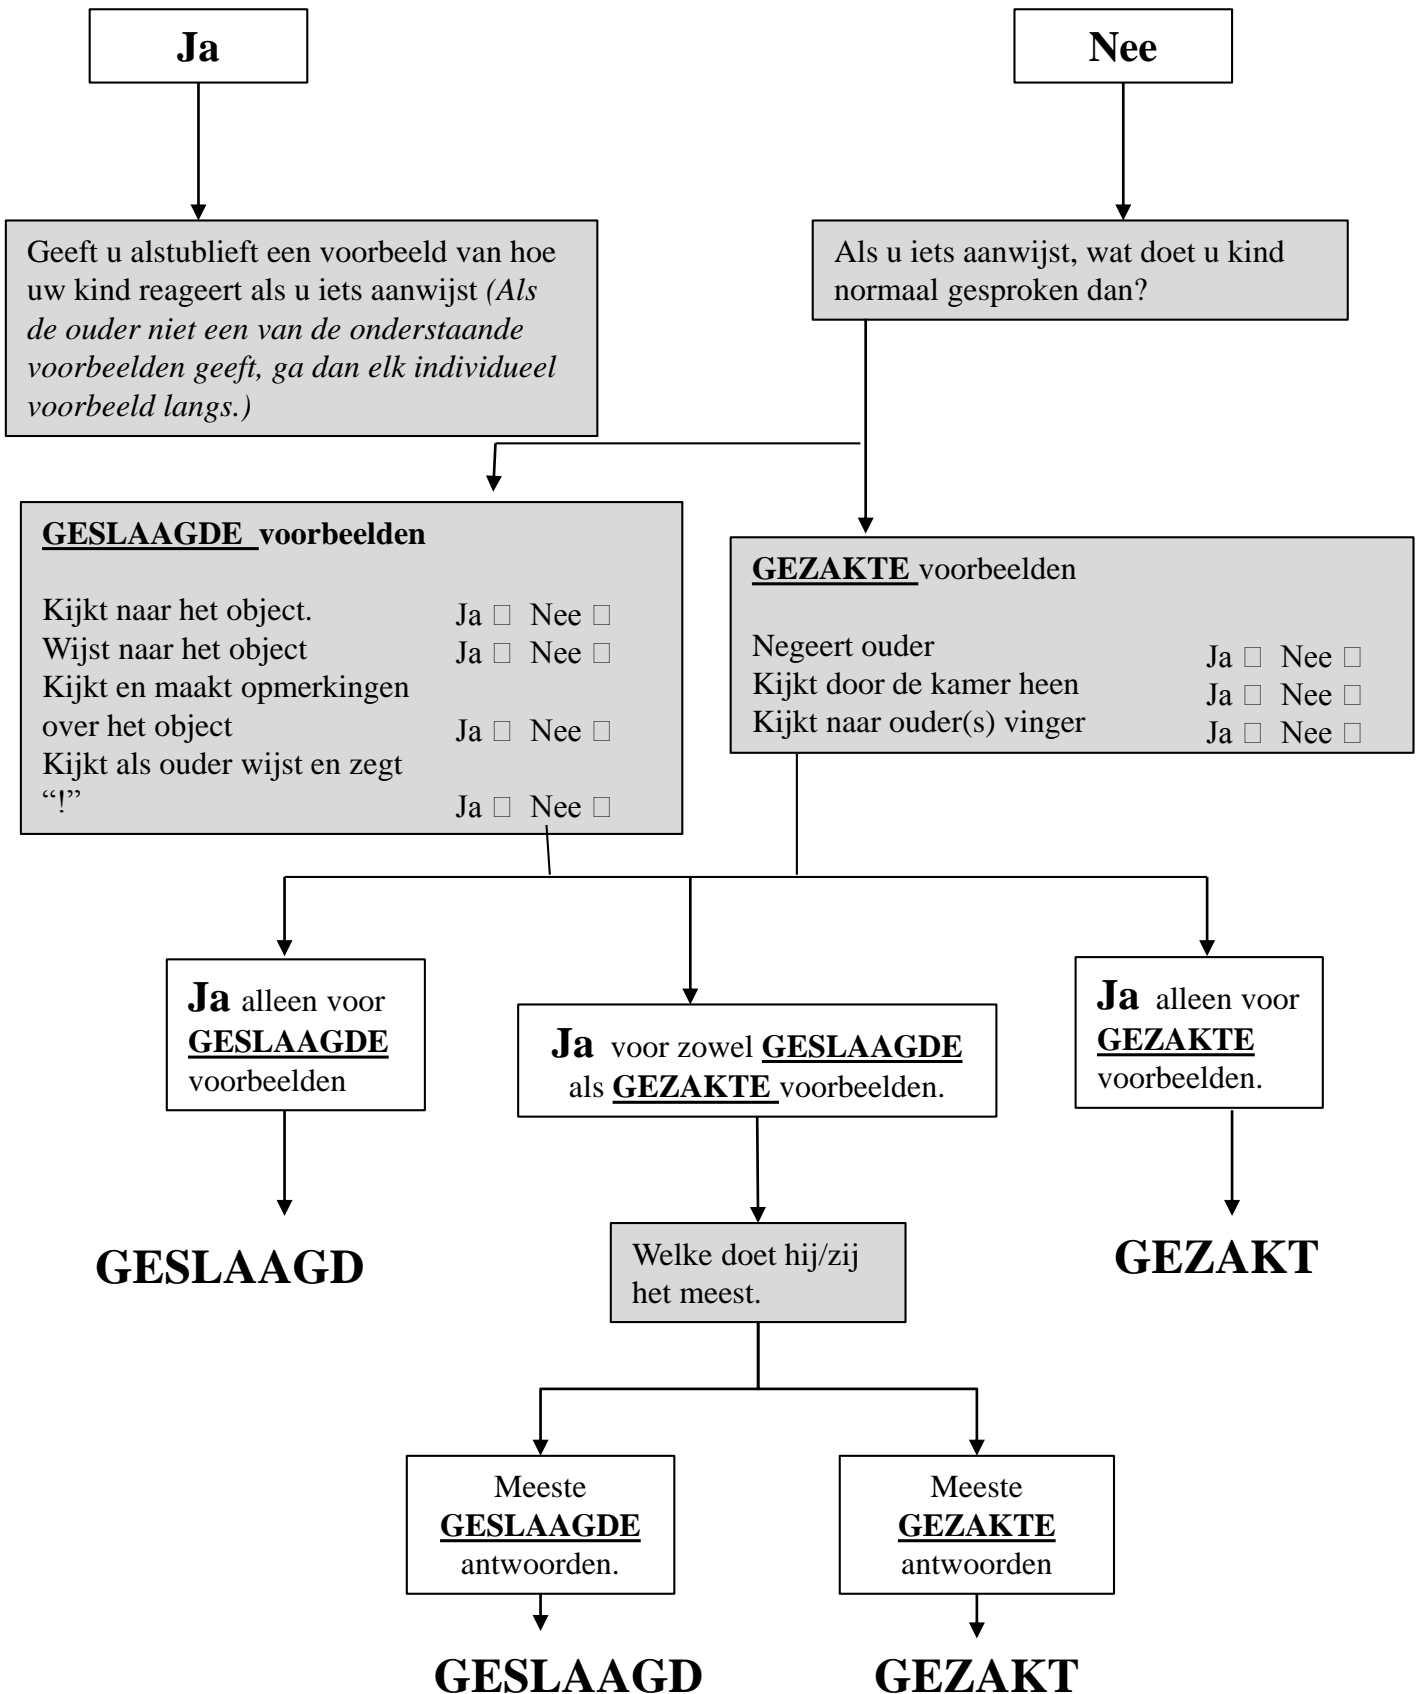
Ja

Nee

Geeft u alstublieft een voorbeeld van hoe uw kind reageert als u iets aanwijst *(Als de ouder niet een van de onderstaande voorbeelden geeft, ga dan elk individueel voorbeeld langs.)*

Als u iets aanwijst, wat doet u kind normaal gesproken dan?

**GESLAAGDE voorbeelden**

Kijkt naar het object. Ja □ Nee □
Wijst naar het object Ja □ Nee □
Kijkt en maakt opmerkingen over het object Ja □ Nee □
Kijkt als ouder wijst en zegt "!" Ja □ Nee □

**GEZAKTE** voorbeelden

Negeert ouder Ja □ Nee □
Kijkt door de kamer heen Ja □ Nee □
Kijkt naar ouder(s) vinger Ja □ Nee □

**Ja** alleen voor **GESLAAGDE** voorbeelden

**Ja** voor zowel **GESLAAGDE** als **GEZAKTE** voorbeelden.

**Ja** alleen voor **GEZAKTE** voorbeelden.

**GESLAAGD**

Welke doet hij/zij het meest.

**GEZAKT**

Meeste **GESLAAGDE** antwoorden.

Meeste **GEZAKTE** antwoorden

**GESLAAGD**

**GEZAKT**